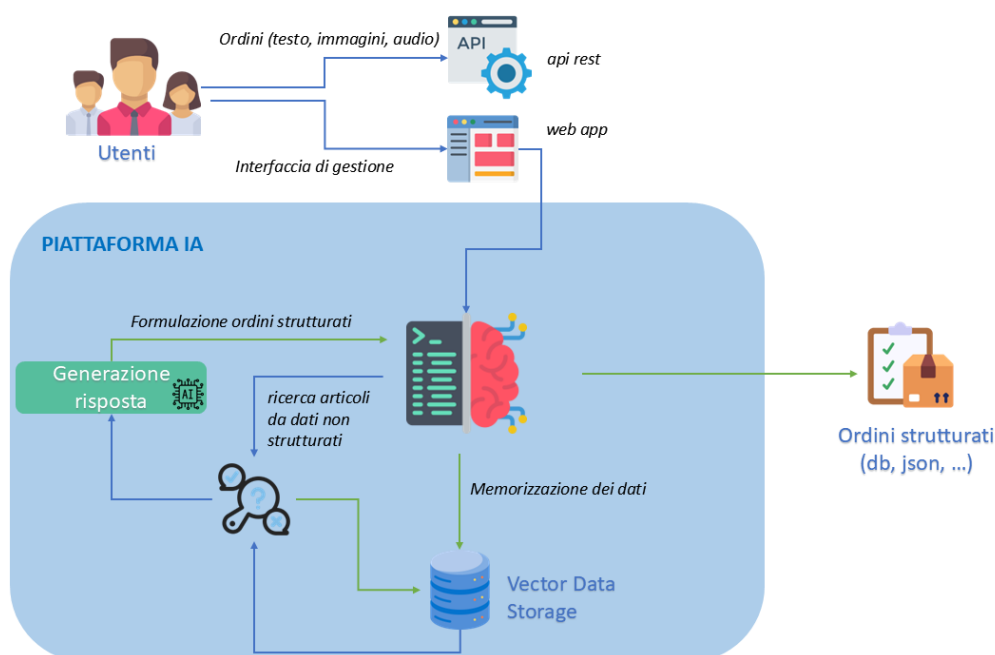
Ordini (testo, immagini, audio)

API

api rest

Utenti

web app

Interfaccia di gestione

PIATTAFORMA IA

Formulazione ordini strutturati

Generazione risposta

AI

ricerca articoli da dati non strutturati

Memorizzazione dei dati

Vector Data Storage

Ordini strutturati (db, json, …)